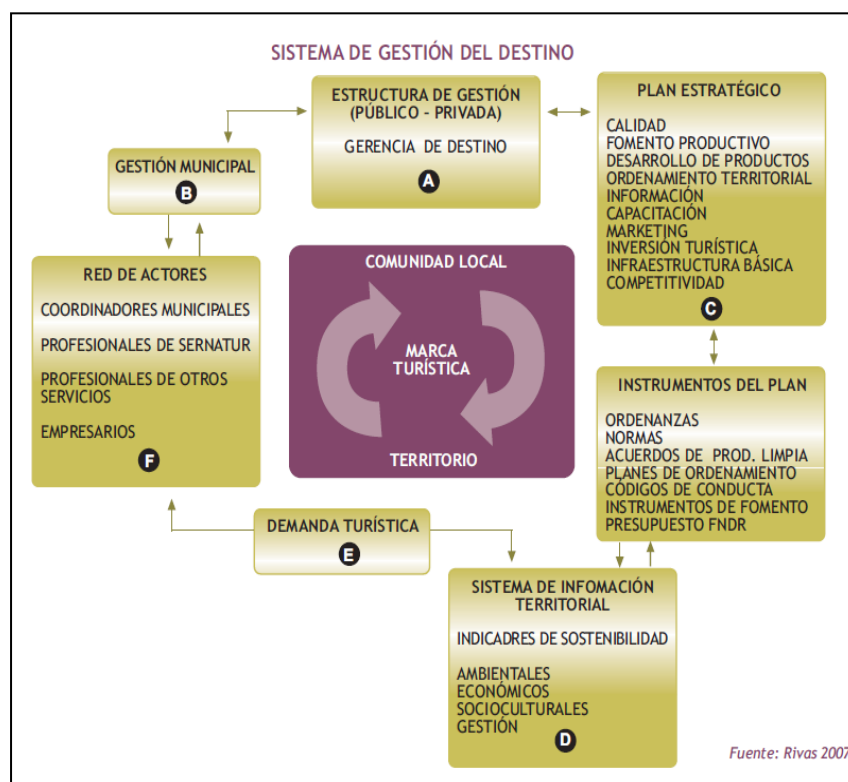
SISTEMA DE GESTIÓN DEL DESTINO

ESTRUCTURA DE GESTIÓN (PÚBLICO - PRIVADA)

GERENCIA DE DESTINO

A

PLAN ESTRATÉGICO

CALIDAD
FOMENTO PRODUCTIVO
DESARROLLO DE PRODUCTOS
ORDENAMIENTO TERRITORIAL
INFORMACIÓN
CAPACITACIÓN
MARKETING
INVERSIÓN TURÍSTICA
INFRAESTRUCTURA BÁSICA
COMPETITIVIDAD

C

GESTIÓN MUNICIPAL

B

RED DE ACTORES

COORDINADORES MUNICIPALES

PROFESIONALES DE SERNATUR

PROFESIONALES DE OTROS SERVICIOS

EMPRESARIOS

F

COMUNIDAD LOCAL

MARCA TURÍSTICA

TERRITORIO

INSTRUMENTOS DEL PLAN

ORDENANZAS
NORMAS
ACUERDOS DE PROD. LIMPIA
PLANES DE ORDENAMIENTO
CÓDIGOS DE CONDUCTA
INSTRUMENTOS DE FOMENTO
PRESUPUESTO FNDR

DEMANDA TURÍSTICA

E

SISTEMA DE INFOMACIÓN TERRITORIAL

INDICADRES DE SOSTENIBILIDAD

AMBIENTALES
ECONÓMICOS
SOCIOCULTURALES
GESTIÓN

D

Fuente: Rivas 2007